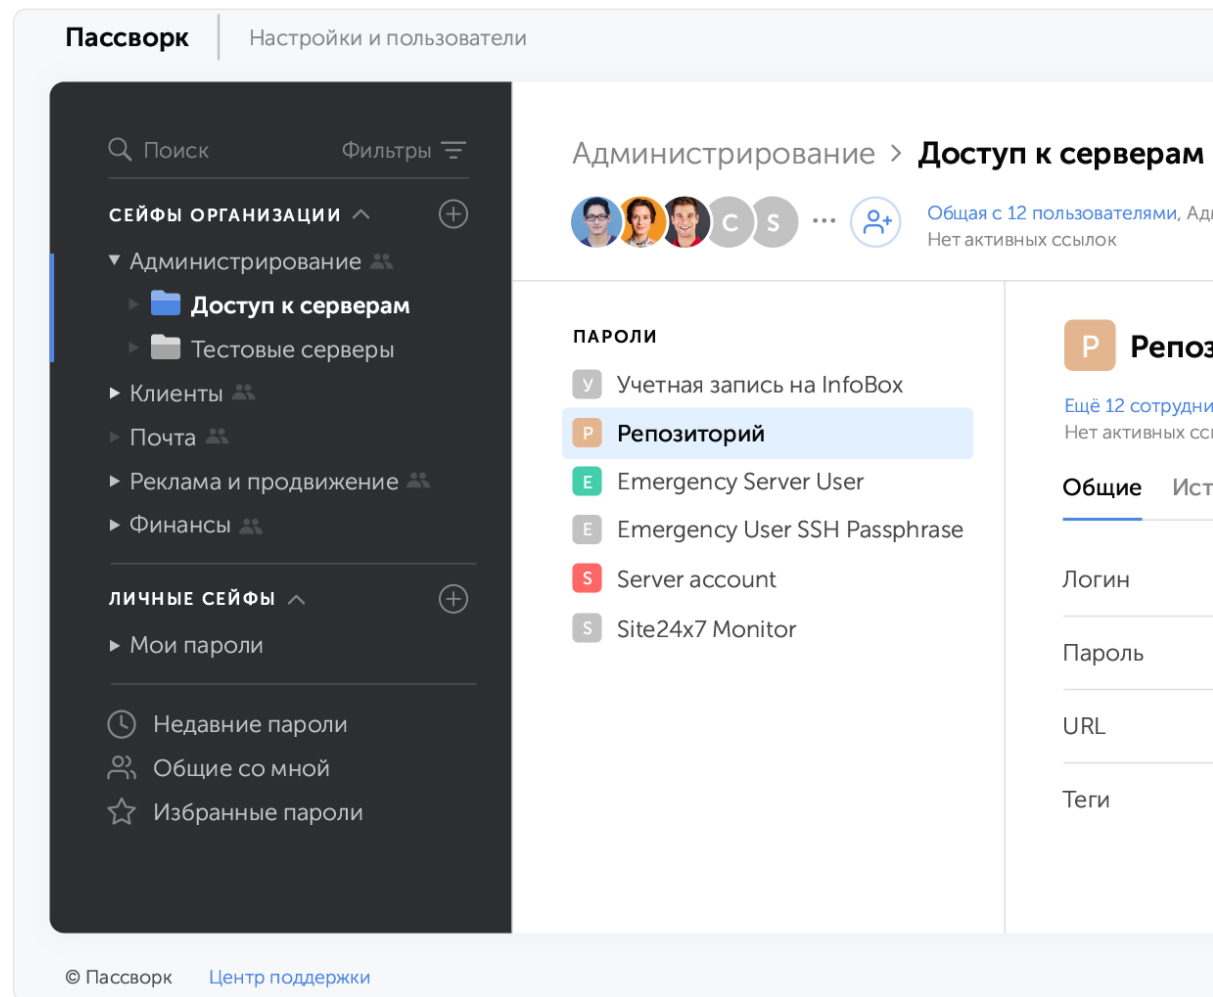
Пассворк | Настройки и пользователи

Поиск Фильтры

СЕЙФЫ ОРГАНИЗАЦИИ

Администрирование
Доступ к серверам
Тестовые серверы
Клиенты
Почта
Реклама и продвижение
Финансы

ЛИЧНЫЕ СЕЙФЫ

Мои пароли

Недавние пароли
Общие со мной
Избранные пароли

Администрирование > Доступ к серверам

C S ···

Общая с 12 пользователями, Ад
Нет активных ссылок

ПАРОЛИ

У Учетная запись на InfoBox
Р Репозиторий
E Emergency Server User
E Emergency User SSH Passphrase
S Server account
S Site24x7 Monitor

Р Репоз
Ещё 12 сотрудни
Нет активных сс

Общие Ист

Логин
Пароль
URL
Теги

© Пассворк Центр поддержки